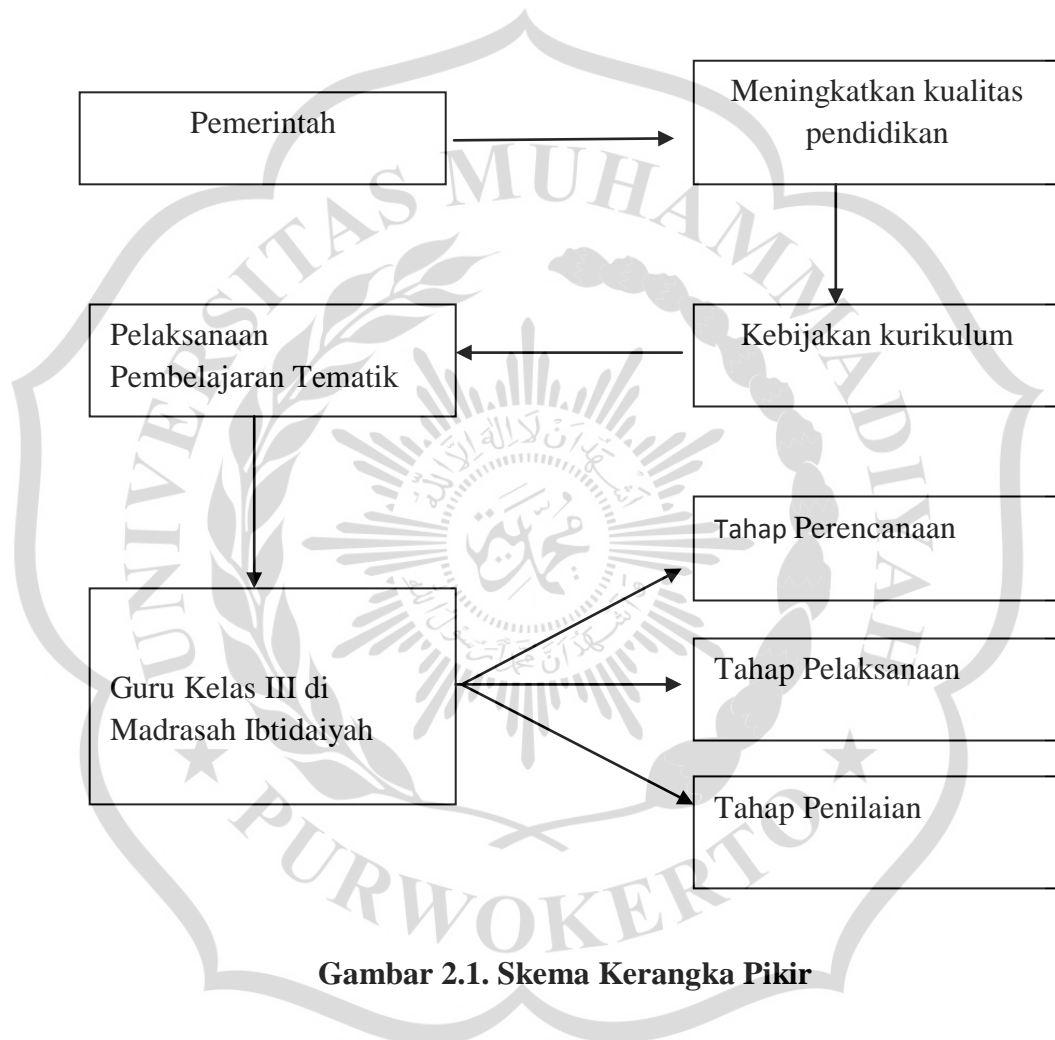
Pemerintah

Meningkatkan kualitas pendidikan

Kebijakan kurikulum

Pelaksanaan Pembelajaran Tematik

Guru Kelas III di Madrasah Ibtidaiyah

Tahap Perencanaan

Tahap Pelaksanaan

Tahap Penilaian

UNIVERSITAS MUHAMMADIYAH PURWOKERTO

**Gambar 2.1. Skema Kerangka Pikir**